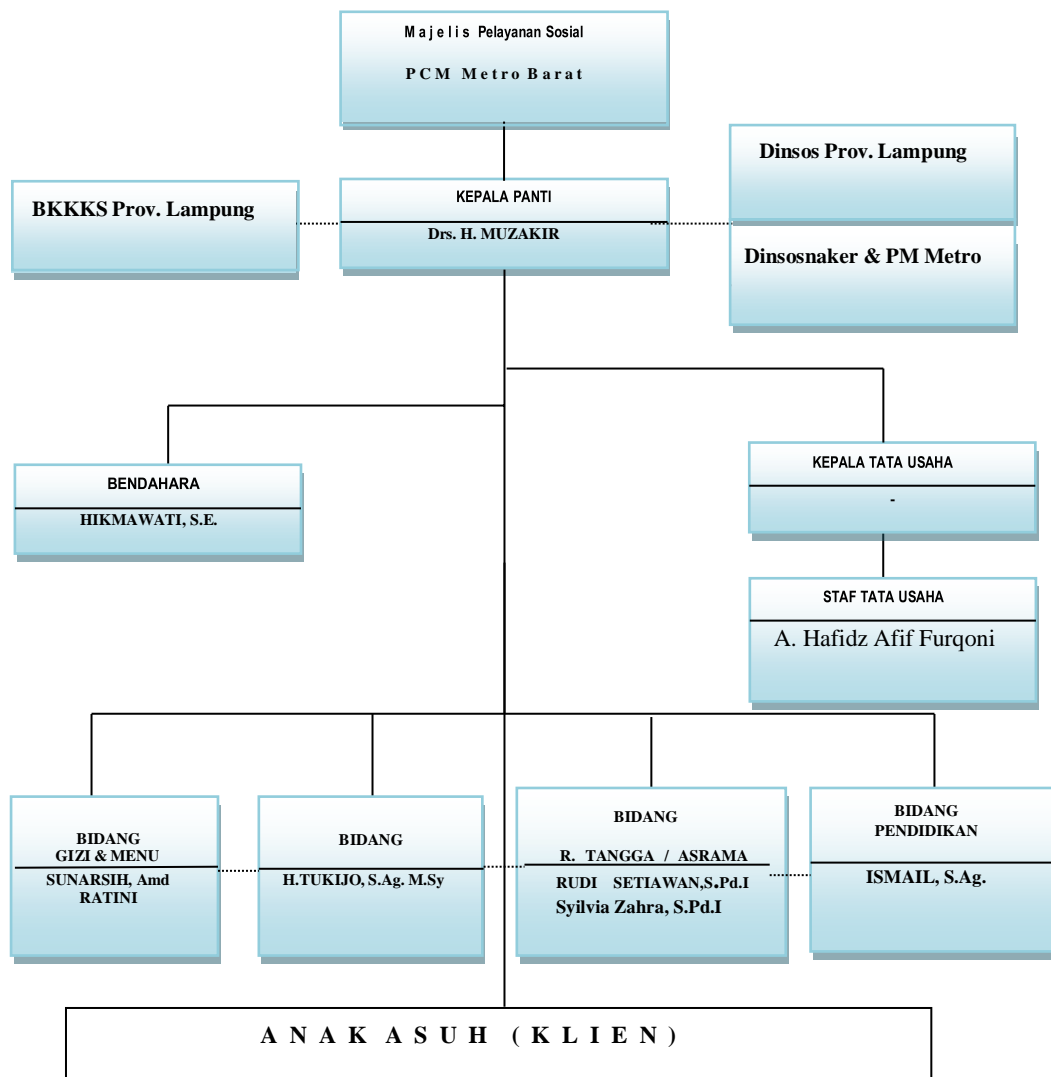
Majelis Pelayanan Sosial

PCM Metro Barat

BKKKS Prov. Lampung

KEPALA PANTI

Drs. H. MUZAKIR

Dinsos Prov. Lampung

Dinsosnaker & PM Metro

BENDAHARA

HIKMAWATI, S.E.

KEPALA TATA USAHA

-

STAF TATA USAHA

A. Hafidz Afif Furqoni

BIDANG GIZI & MENU

SUNARSIH, Amd RATINI

BIDANG

H.TUKIJO, S.Ag. M.Sy

BIDANG

R. TANGGA / ASRAMA

RUDI SETIAWAN,S.Pd.I Syilvia Zahra, S.Pd.I

BIDANG PENDIDIKAN

ISMAIL, S.Ag.

ANAK ASUH (KLIEN)